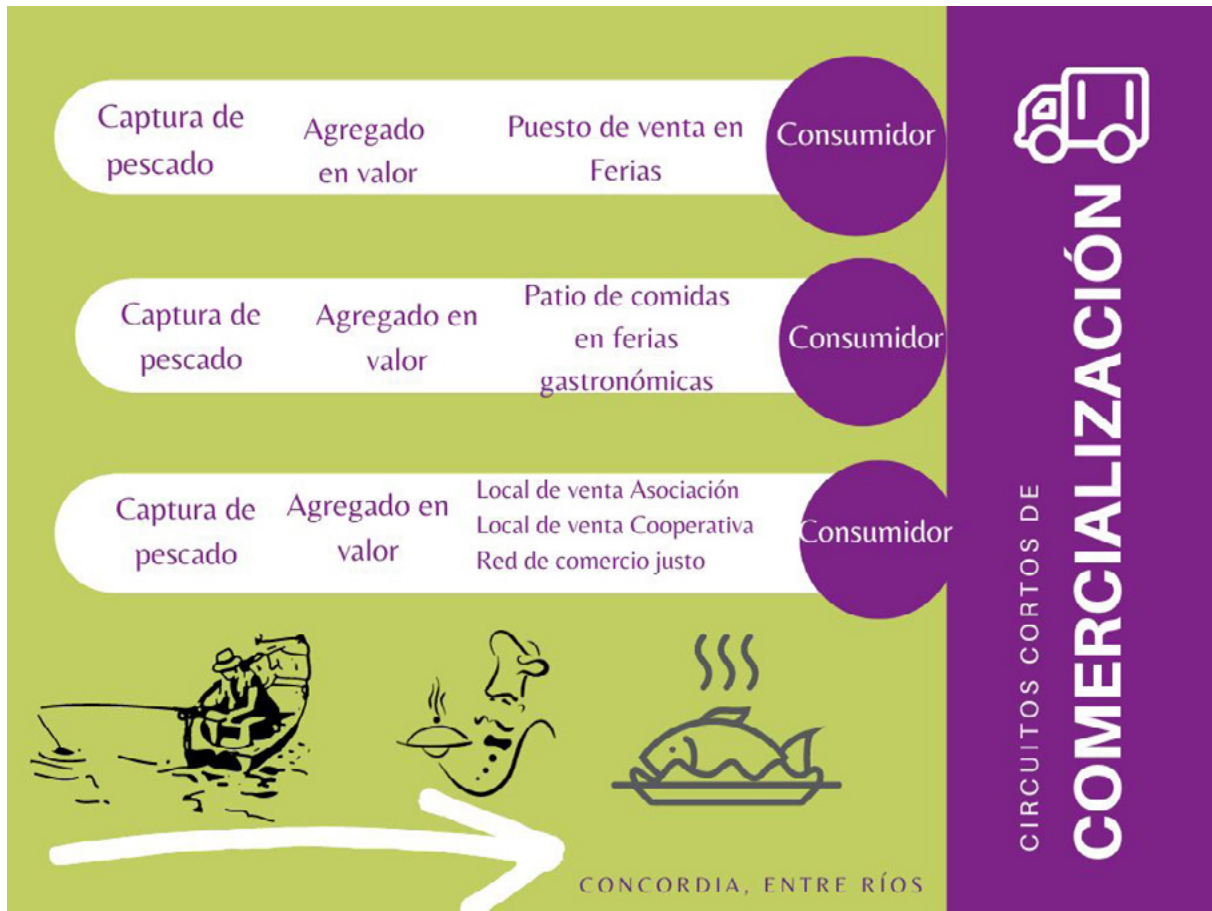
Captura de pescado
Agregado en valor
Puesto de venta en Ferias
Consumidor

Captura de pescado
Agregado en valor
Patio de comidas en ferias gastronómicas
Consumidor

Captura de pescado
Agregado en valor
Local de venta Asociación
Local de venta Cooperativa
Red de comercio justo
Consumidor

CONCORDIA, ENTRE RÍOS

CIRCUITOS CORTOS DE
COMERCIALIZACIÓN